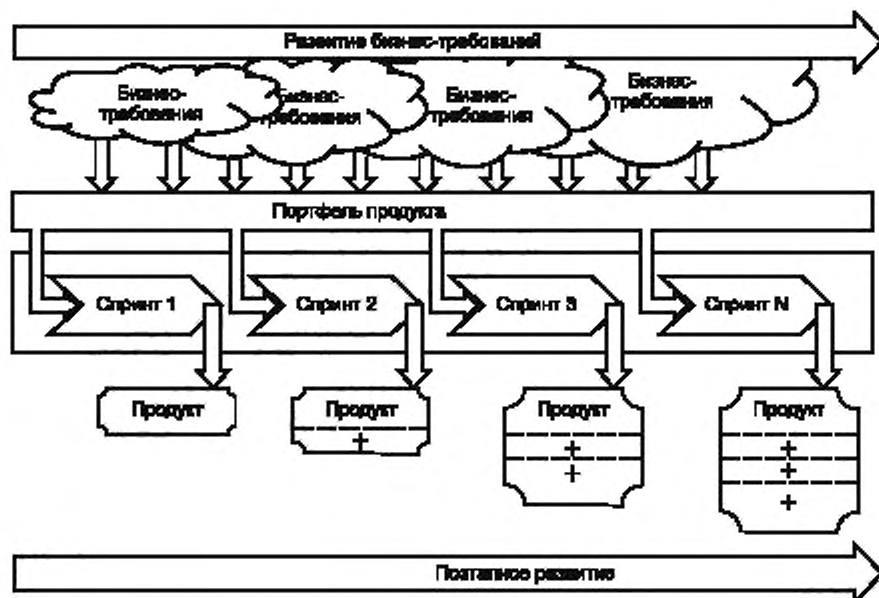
Развитие бизнес-требований

Бизнес-требования

Бизнес-требования

Бизнес-требования

Бизнес-требования

Портфель продукта

Спринт 1

Спринт 2

Спринт 3

Спринт N

Продукт

Продукт
+

Продукт
+
+

Продукт
+
+
+

Поэтапное развитие